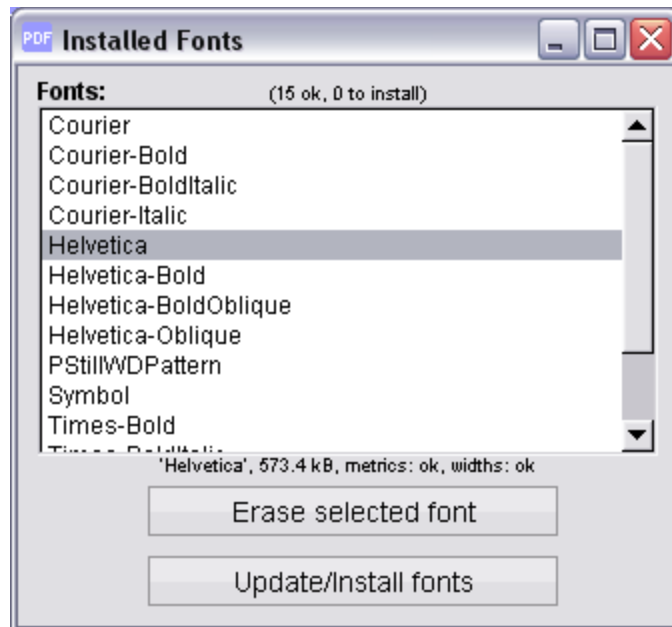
PDF Installed Fonts

Fonts: (15 ok, 0 to install)

Courier
Courier-Bold
Courier-BoldItalic
Courier-Italic
Helvetica
Helvetica-Bold
Helvetica-BoldOblique
Helvetica-Oblique
PStillWDPattern
Symbol
Times-Bold
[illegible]

'Helvetica', 573.4 kB, metrics: ok, widths: ok

Erase selected font

Update/Install fonts